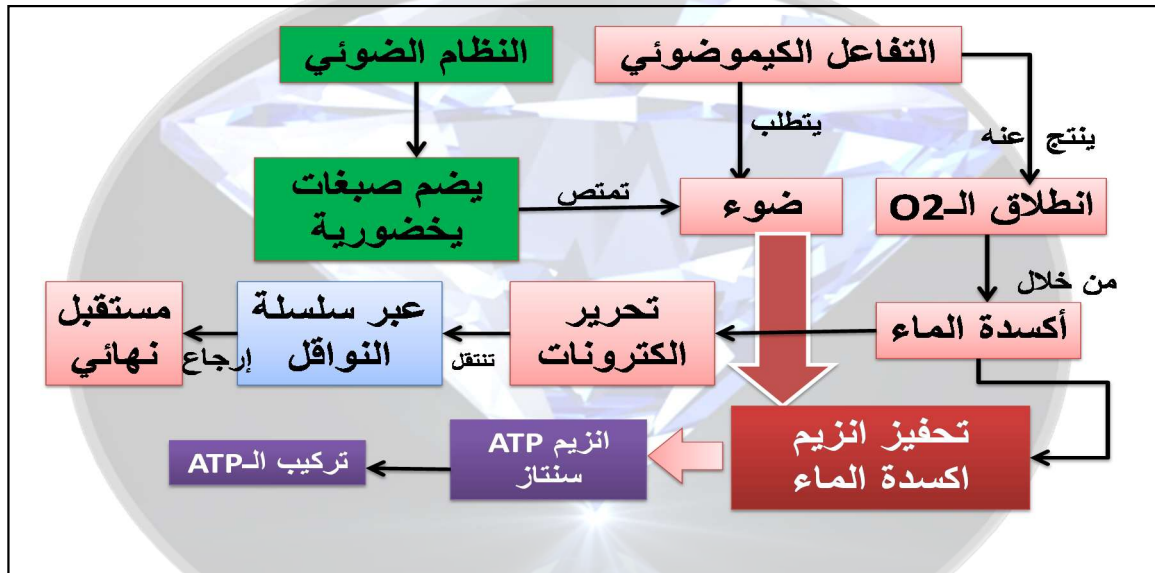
التفاعل الكيموضوئي

النظام الضوئي

يتطلب

ينتج عنه

يضم صبغات يخضورية

تمتص

ضوء

انطلاق الـO2

من خلال

مستقبل نهائي

إرجاع

عبر سلسلة النواقل

تنتقل

تحرير الكترونات

أكسدة الماء

تركيب الـATP

انزيم ATP سنتاز

تحفيز انزيم اكسدة الماء